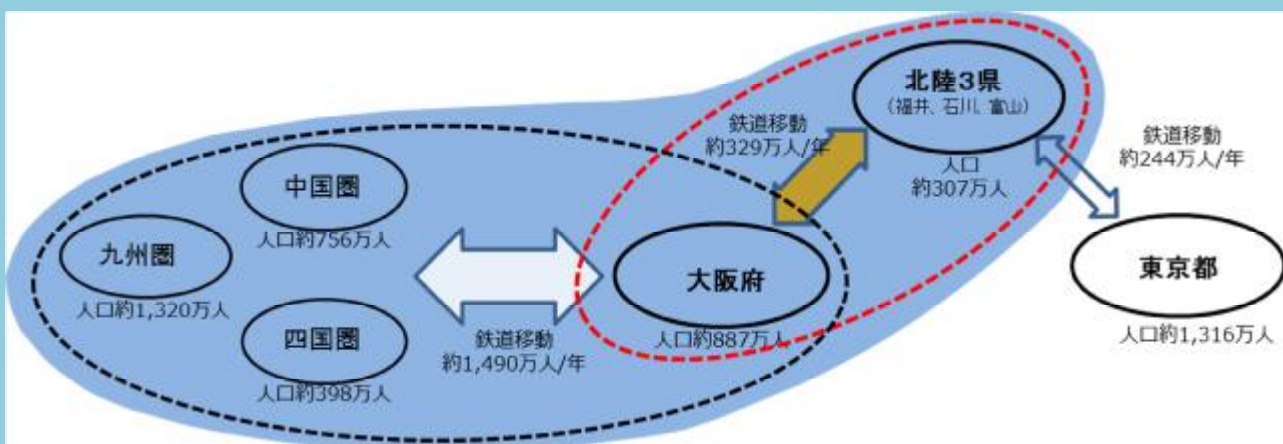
北陸3県
(福井、石川、富山)

鉄道移動
約329万人/年

人口
約307万人

鉄道移動
約244万人/年

中国圏
人口約756万人

九州圏
人口約1,320万人

四国圏
人口約398万人

鉄道移動
約1,490万人/年

大阪府
人口約887万人

東京都
人口約1,316万人